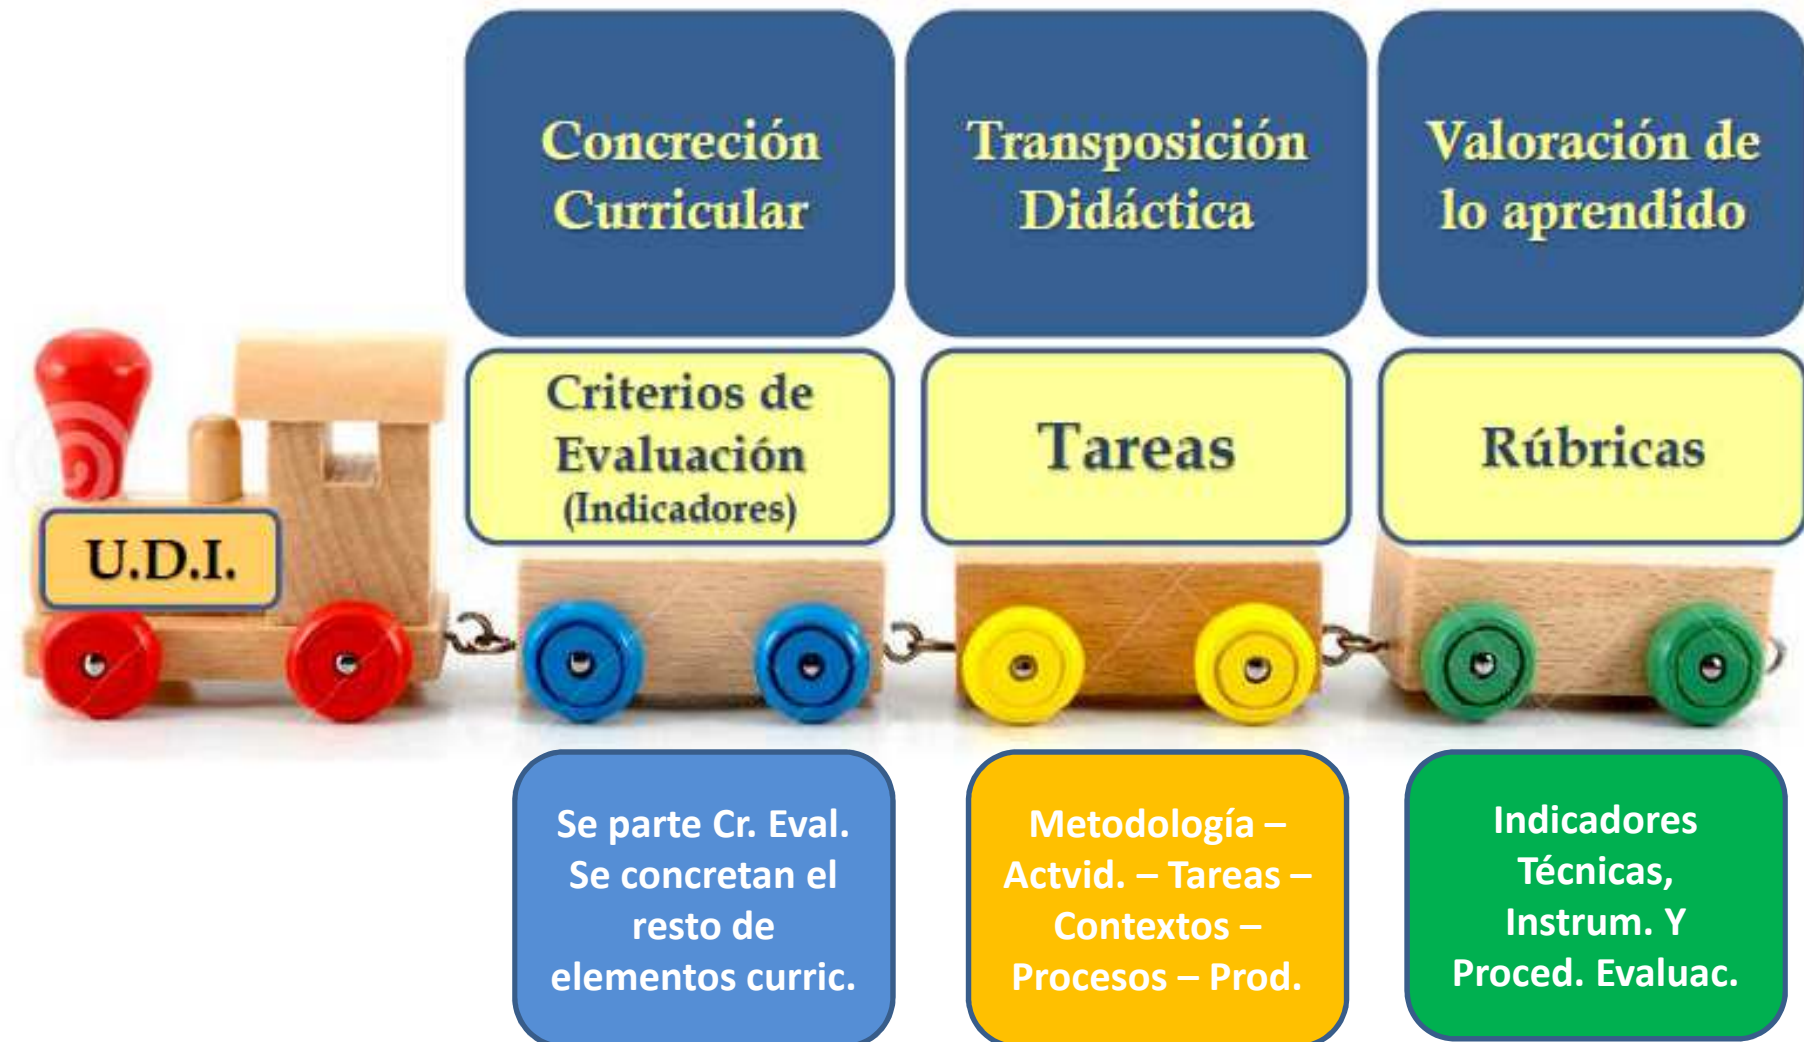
Concreción Curricular

Transposición Didáctica

Valoración de lo aprendido

U.D.I.

Criterios de Evaluación (Indicadores)

Tareas

Rúbricas

Se parte Cr. Eval. Se concretan el resto de elementos curric.

Metodología – Actvid. – Tareas – Contextos – Procesos – Prod.

Indicadores Técnicas, Instrum. Y Proced. Evaluac.